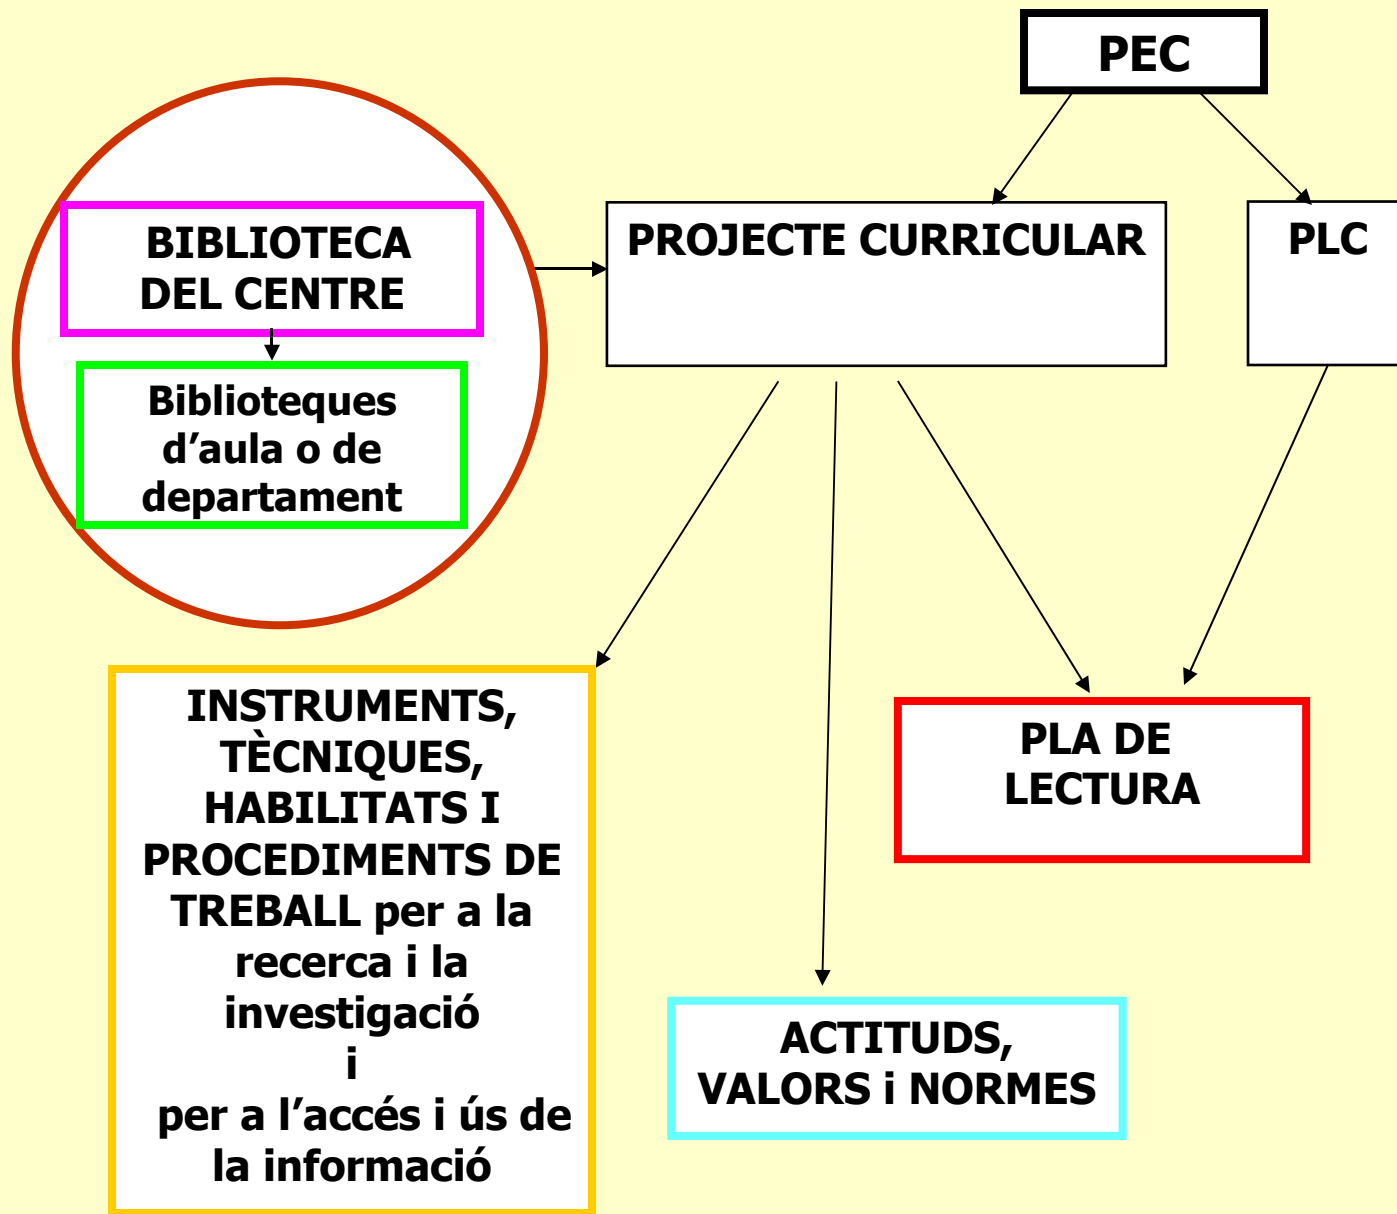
PEC

BIBLIOTECA DEL CENTRE

Biblioteques d’aula o de departament

PROJECTE CURRICULAR

PLC

INSTRUMENTS, TÈCNIQUES, HABILITATS I PROCEDIMENTS DE TREBALL per a la recerca i la investigació
i
per a l’accés i ús de la informació

PLA DE LECTURA

ACTITUDS, VALORS i NORMES